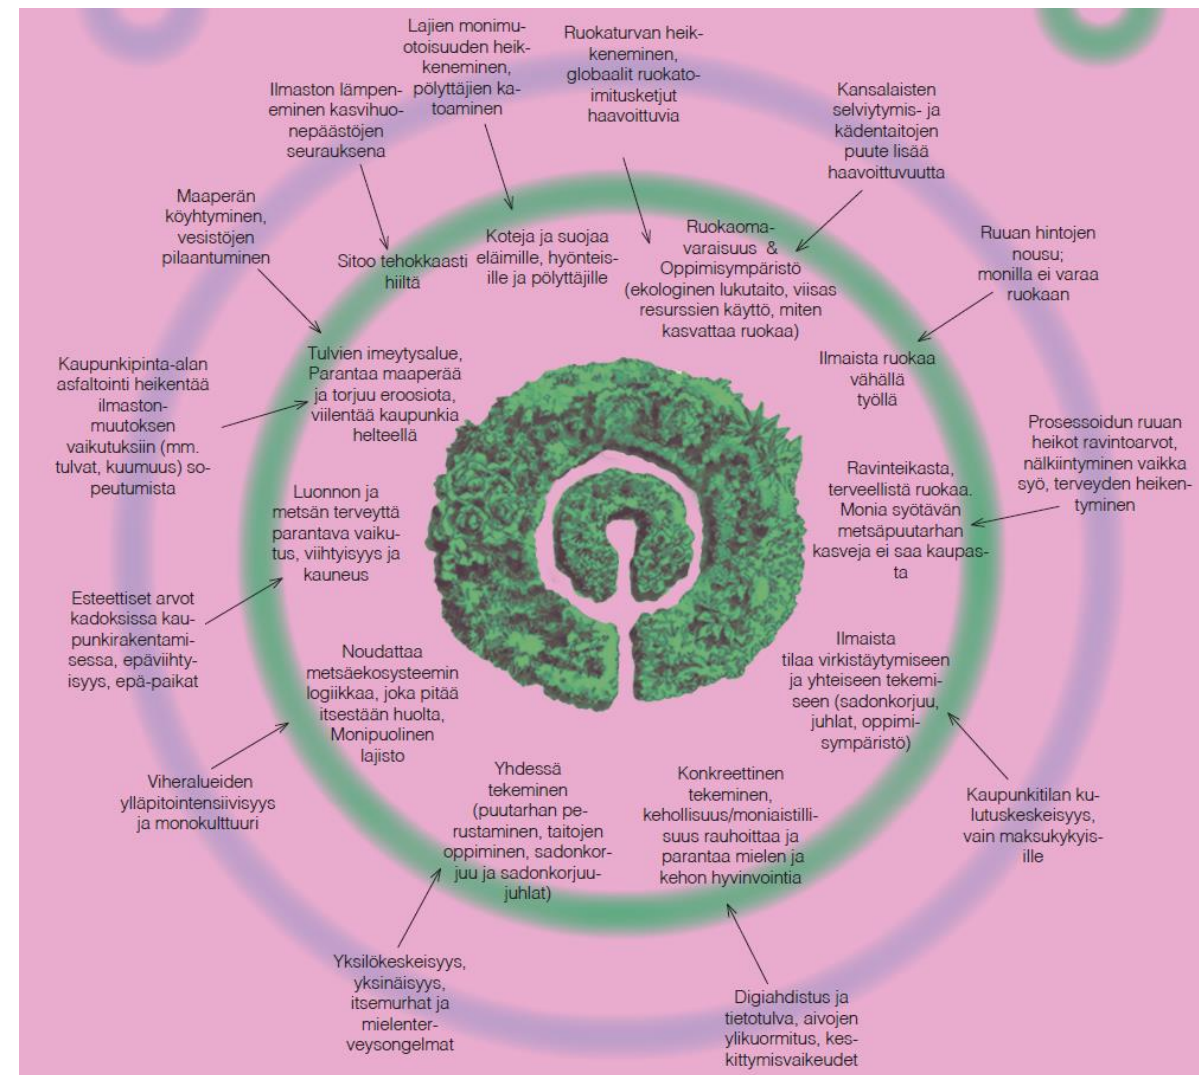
Lajien monimuotoisuuden heikkeneminen, pölyttäjien katoaminen

Ruokaturvan heikkeneminen, globaalit ruokatoimitusketjut haavoittuvia

Ilmaston lämpeneminen kasvihuonepäästöjen seurauksena

Kansalaisten selviytymis- ja kädentaitojen puute lisää haavoittuvuutta

Maaperän köyhtyminen, vesistöjen pilaantuminen

Sitoo tehokkaasti hiiltä

Koteja ja suojaa eläimille, hyönteisille ja pölyttäjille

Ruokaomavaraisuus & Oppimisympäristö (ekologinen lukutaito, viisas resurssien käyttö, miten kasvattaa ruokaa)

Ruuan hintojen nousu; monilla ei varaa ruokaan

Kaupunkipinta-alan asfaltointi heikentää ilmastonmuutoksen vaikutuksiin (mm. tulvat, kuumuus) sopeutumista

Tulvien imeytysalue, Parantaa maaperää ja torjuu eroosiota, viilentää kaupunkia helteellä

Ilmaista ruokaa vähällä työllä

Prosessoidun ruuan heikot ravintoarvot, nälkiintyminen vaikka syö, terveyden heikentyminen

Luonnon ja metsän terveyttä parantava vaikutus, viihtyisyys ja kauneus

Ravinteikasta, terveellistä ruokaa. Monia syötävän metsäpuutarhan kasveja ei saa kaupasta

Esteettiset arvot kadoksissa kaupunkirakentamisessa, epäviihtyisyys, epä-paikat

Noudattaa metsäekosysteemin logiikkaa, joka pitää itsestään huolta, Monipuolinen lajisto

Ilmaista tilaa virkistäytymiseen ja yhteiseen tekemiseen (sadonkorjuu, juhlat, oppimisympäristö)

Viheralueiden ylläpitointensiivisyys ja monokulttuuri

Yhdessä tekeminen (puutarhan perustaminen, taitojen oppiminen, sadonkorjuu ja sadonkorjuujuhlat)

Konkreettinen tekeminen, kehollisuus/moniaistillisuus rauhoittaa ja parantaa mielen ja kehon hyvinvointia

Kaupunkitilan kulutuskeskeisyys, vain maksukykyisille

Yksilökeskeisyys, yksinäisyys, itsemurhat ja mielenterveysongelmat

Digiahdistus ja tietotulva, aivojen ylikuormitus, keskittymisvaikeudet